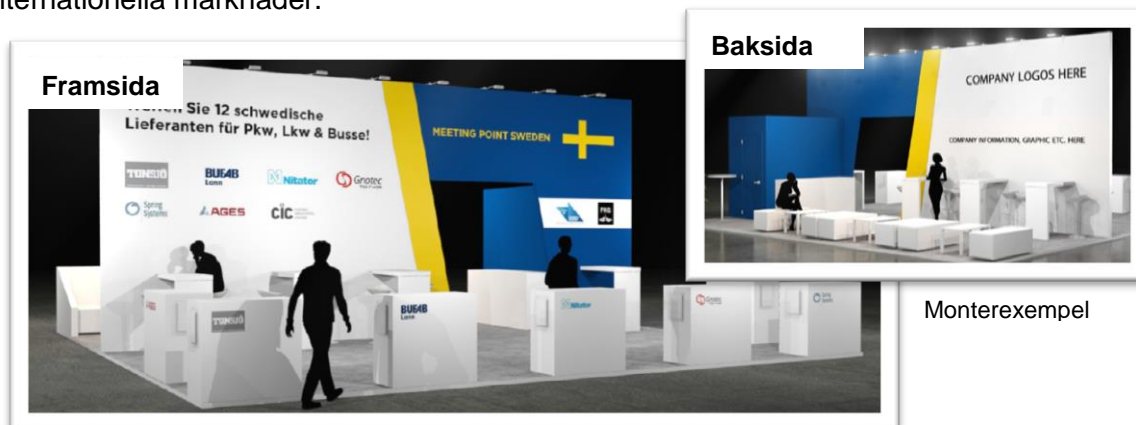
internationella marknader.

Framsida

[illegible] Sie 12 schwedische Lieferanten für Pkw, Lkw & Busse!

TUNSÖ

BUFAB Lann

Nitator

Gnotec

Spring Systems

AGES

CIC

MEETING POINT SWEDEN

TUNSÖ

BUFAB Lann

Nitator

Gnotec

Spring Systems

Baksida

COMPANY LOGOS HERE

COMPANY INFORMATION, GRAPHIC ETC. HERE

Monterexempel